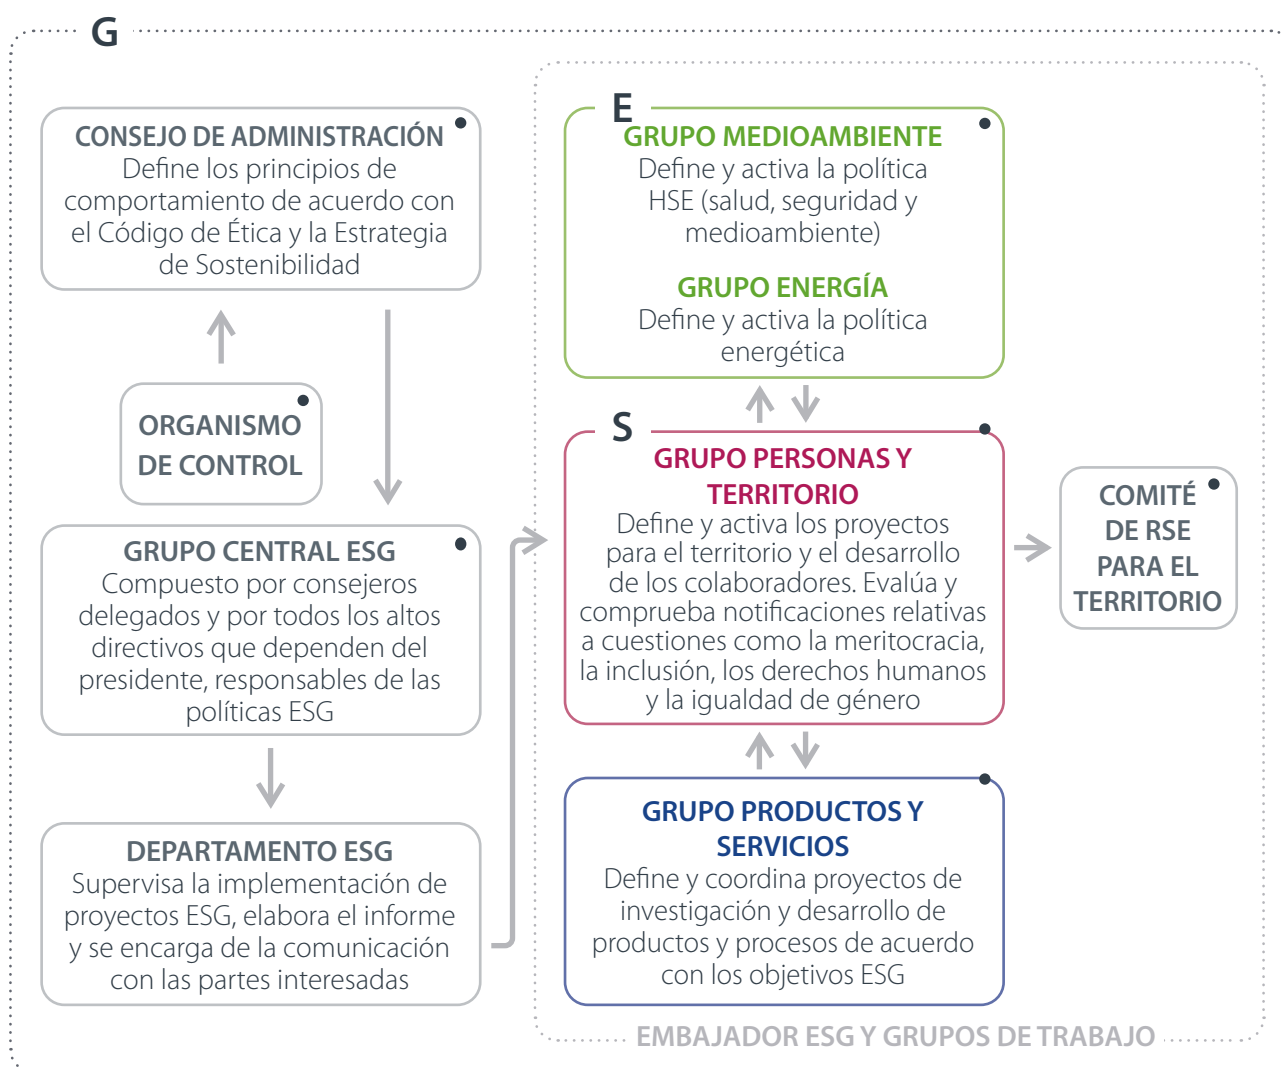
G

CONSEJO DE ADMINISTRACIÓN
Define los principios de comportamiento de acuerdo con el Código de Ética y la Estrategia de Sostenibilidad

ORGANISMO DE CONTROL

GRUPO CENTRAL ESG
Compuesto por consejeros delegados y por todos los altos directivos que dependen del presidente, responsables de las políticas ESG

DEPARTAMENTO ESG
Supervisa la implementación de proyectos ESG, elabora el informe y se encarga de la comunicación con las partes interesadas

E
GRUPO MEDIOAMBIENTE
Define y activa la política HSE (salud, seguridad y medioambiente)

GRUPO ENERGÍA
Define y activa la política energética

S
GRUPO PERSONAS Y TERRITORIO
Define y activa los proyectos para el territorio y el desarrollo de los colaboradores. Evalúa y comprueba notificaciones relativas a cuestiones como la meritocracia, la inclusión, los derechos humanos y la igualdad de género

GRUPO PRODUCTOS Y SERVICIOS
Define y coordina proyectos de investigación y desarrollo de productos y procesos de acuerdo con los objetivos ESG

COMITÉ DE RSE PARA EL TERRITORIO

EMBAJADOR ESG Y GRUPOS DE TRABAJO